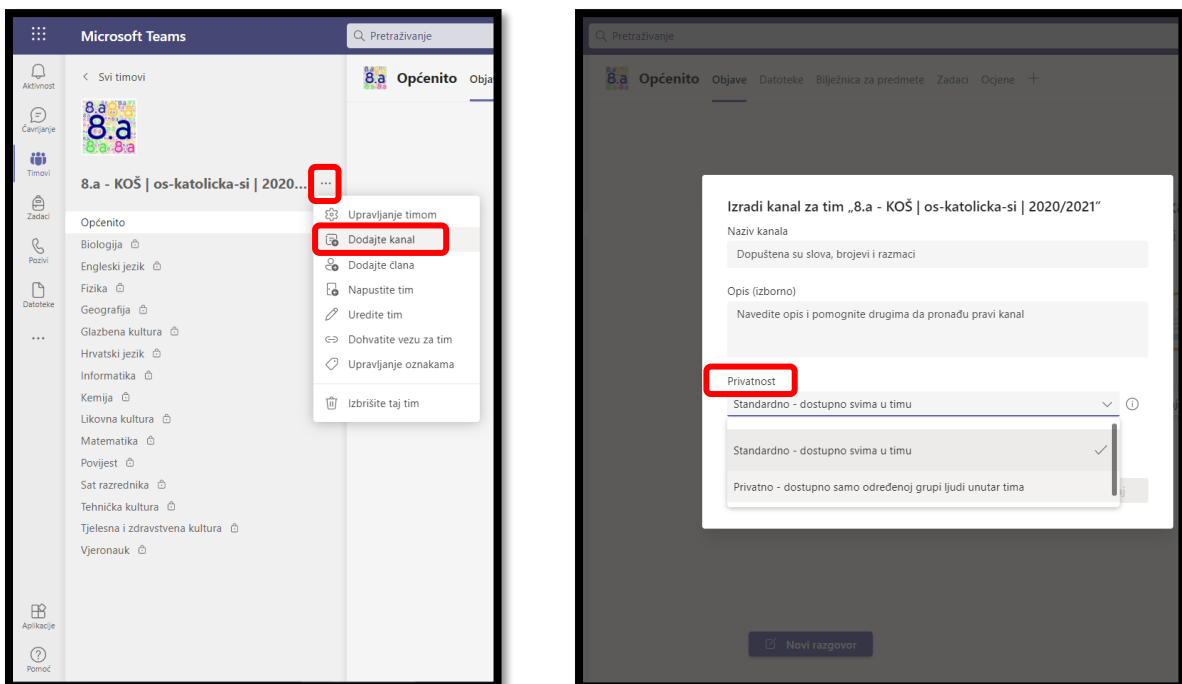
Microsoft Teams

Pretraživanje

Aktivnost
Čavrljanje
Timovi
Zadaci
Pozivi
Datoteke
...
Aplikacije
Pomoć

< Svi timovi

8.a

8.a - KOŠ | os-katolicka-si | 2020...

...

Općenito
Biologija
Engleski jezik
Fizika
Geografija
Glazbena kultura
Hrvatski jezik
Informatika
Kemija
Likovna kultura
Matematika
Povijest
Sat razrednika
Tehnička kultura
Tjelesna i zdravstvena kultura
Vjeronauk

Upravljanje timom
Dodajte kanal
Dodajte člana
Napustite tim
Uredite tim
Dohvatite vezu za tim
Upravljanje oznakama
Izbrišite taj tim

8.a Općenito Obja

Pretraživanje

8.a Općenito Objave Datoteke Bilježnica za predmete Zadaci Ocjene +

Izradi kanal za tim „8.a - KOŠ | os-katolicka-si | 2020/2021"

Naziv kanala

Dopuštena su slova, brojevi i razmaci

Opis (izborno)

Navedite opis i pomognite drugima da pronađu pravi kanal

Privatnost

Standardno - dostupno svima u timu

Standardno - dostupno svima u timu

Privatno - dostupno samo određenoj grupi ljudi unutar tima

Novi razgovor